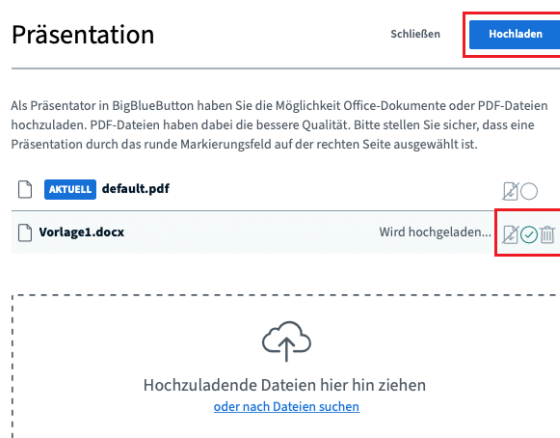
Präsentation

Schließen

Hochladen

Als Präsentator in BigBlueButton haben Sie die Möglichkeit Office-Dokumente oder PDF-Dateien hochzuladen. PDF-Dateien haben dabei die bessere Qualität. Bitte stellen Sie sicher, dass eine Präsentation durch das runde Markierungsfeld auf der rechten Seite ausgewählt ist.

AKTUELL default.pdf

Vorlage1.docx

Wird hochgeladen...

Hochzuladende Dateien hier hin ziehen

oder nach Dateien suchen